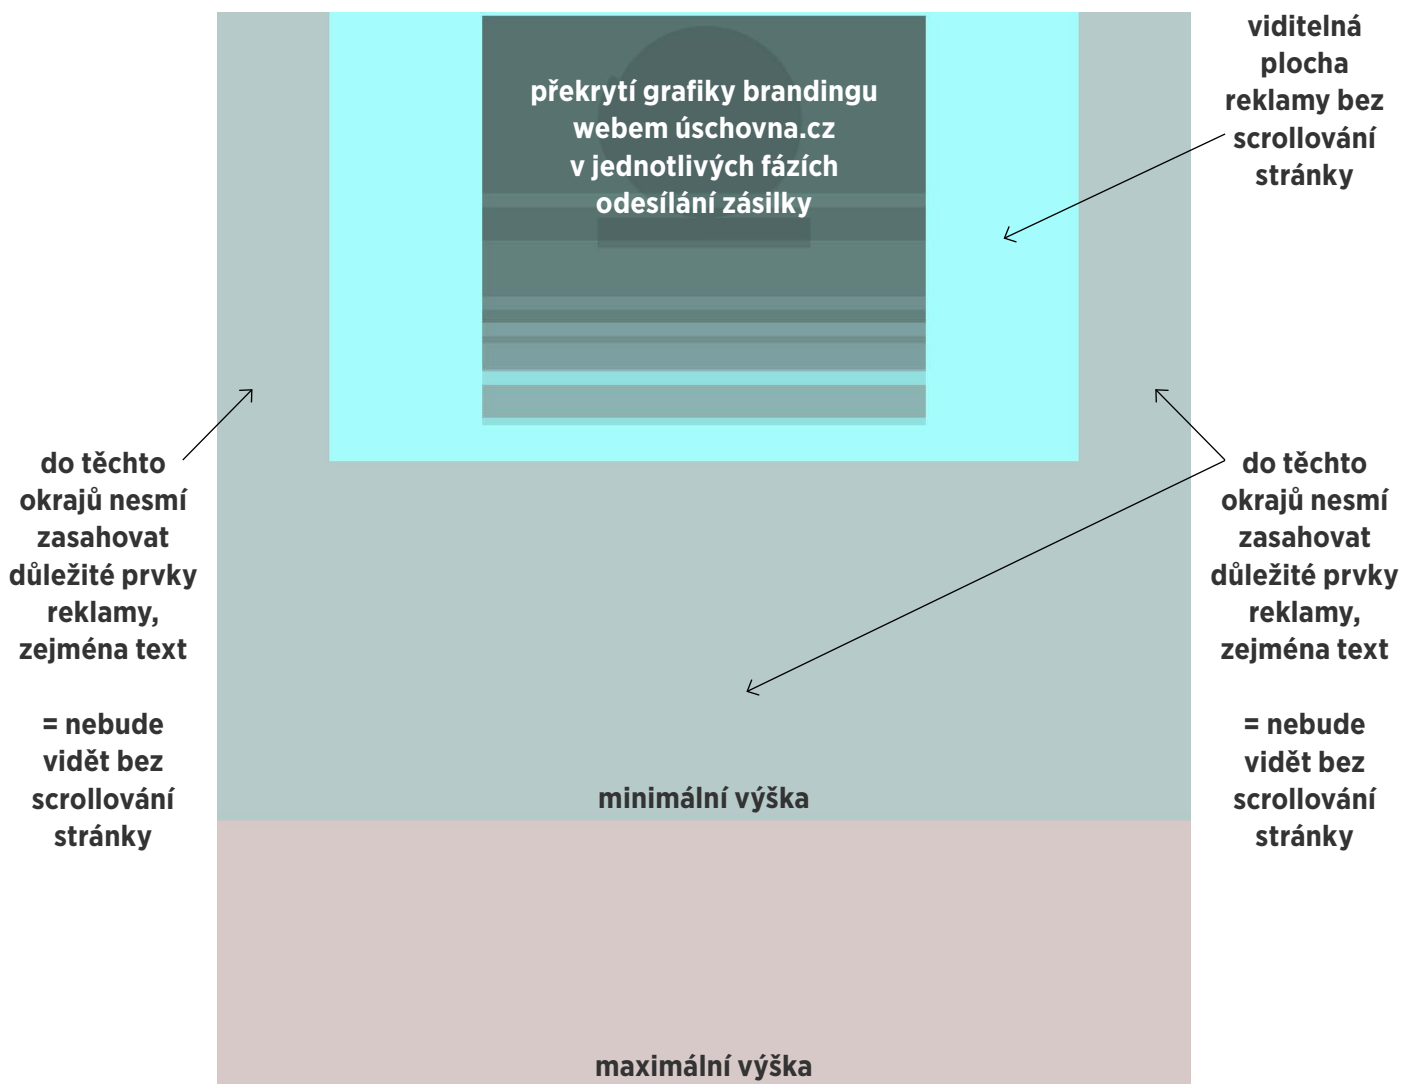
překrytí grafiky brandingu webem úschovna.cz v jednotlivých fázích odesílání zásilky

viditelná plocha reklamy bez scrollování stránky

do těchto okrajů nesmí zasahovat důležité prvky reklamy, zejména text

= nebude vidět bez scrollování stránky

do těchto okrajů nesmí zasahovat důležité prvky reklamy, zejména text

= nebude vidět bez scrollování stránky

minimální výška

maximální výška